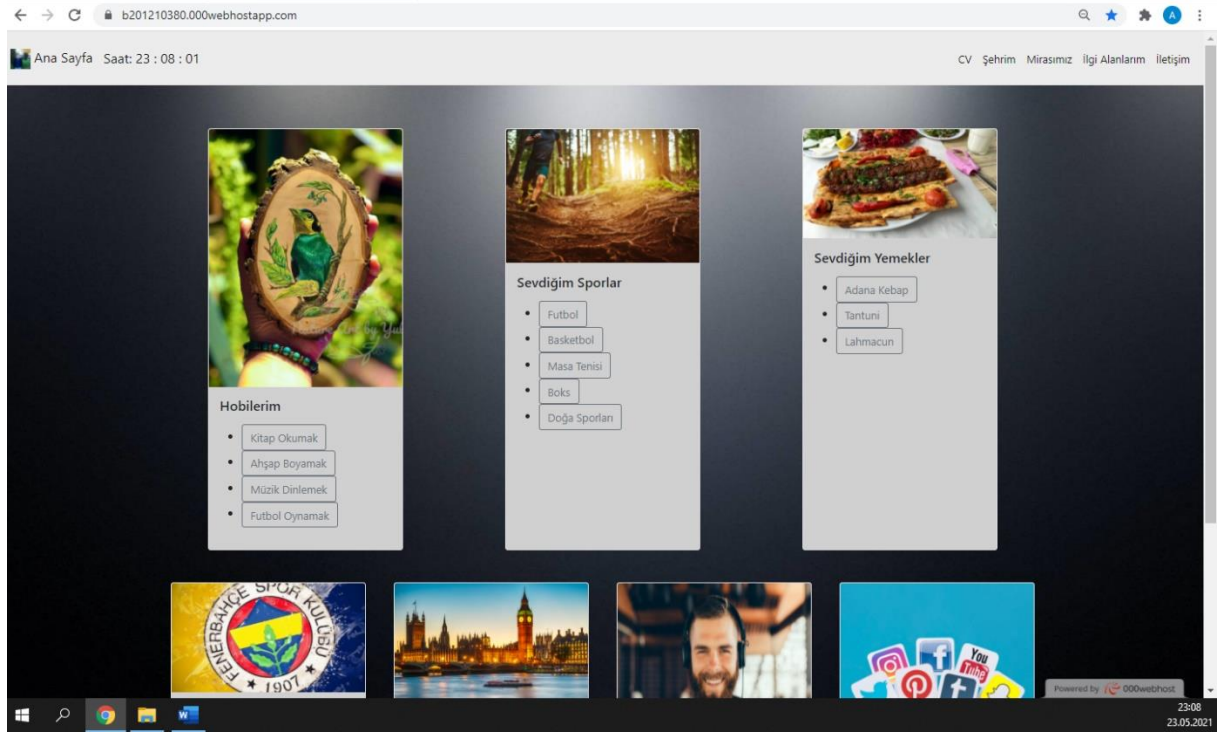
b201210380.000webhostapp.com

Ana Sayfa Saat: 23 : 08 : 01

CV Şehrim Mirasımız İlgi Alanlarım İletişim

Hobilerim
- Kitap Okumak
- Ahşap Boyamak
- Müzik Dinlemek
- Futbol Oynamak

Sevdiğim Sporlar
- Futbol
- Basketbol
- Masa Tenisi
- Boks
- Doğa Sporları

Sevdiğim Yemekler
- Adana Kebap
- Tantuni
- Lahmacun

FENERBAHÇE SPOR KULÜBÜ 1907

Powered by 000webhost

23:08
23.05.2021